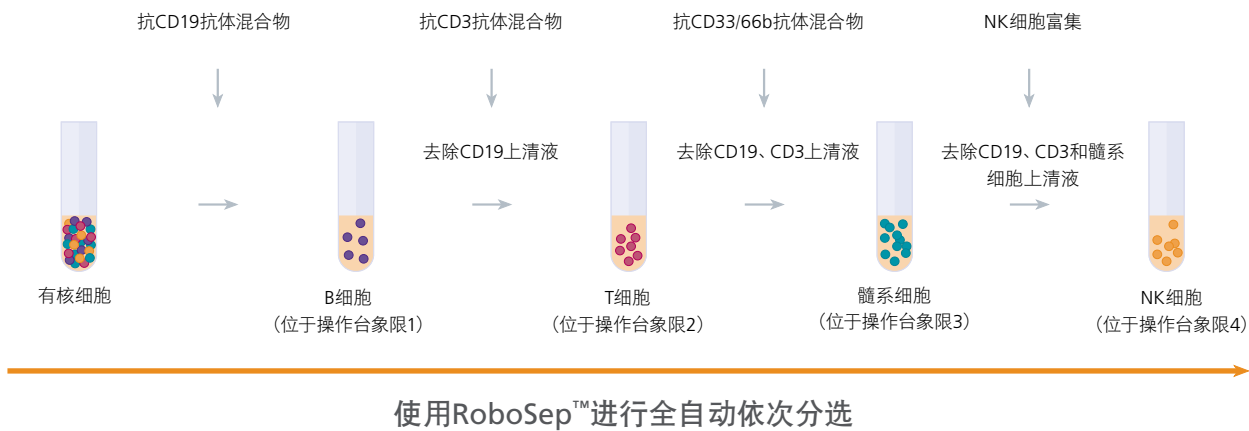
抗CD19抗体混合物

抗CD3抗体混合物

抗CD33/66b抗体混合物

NK细胞富集

去除CD19上清液

去除CD19、CD3上清液

去除CD19、CD3和髓系细胞上清液

有核细胞

B细胞
（位于操作台象限1）

T细胞
（位于操作台象限2）

髓系细胞
（位于操作台象限3）

NK细胞
（位于操作台象限4）

使用RoboSep™进行全自动依次分选